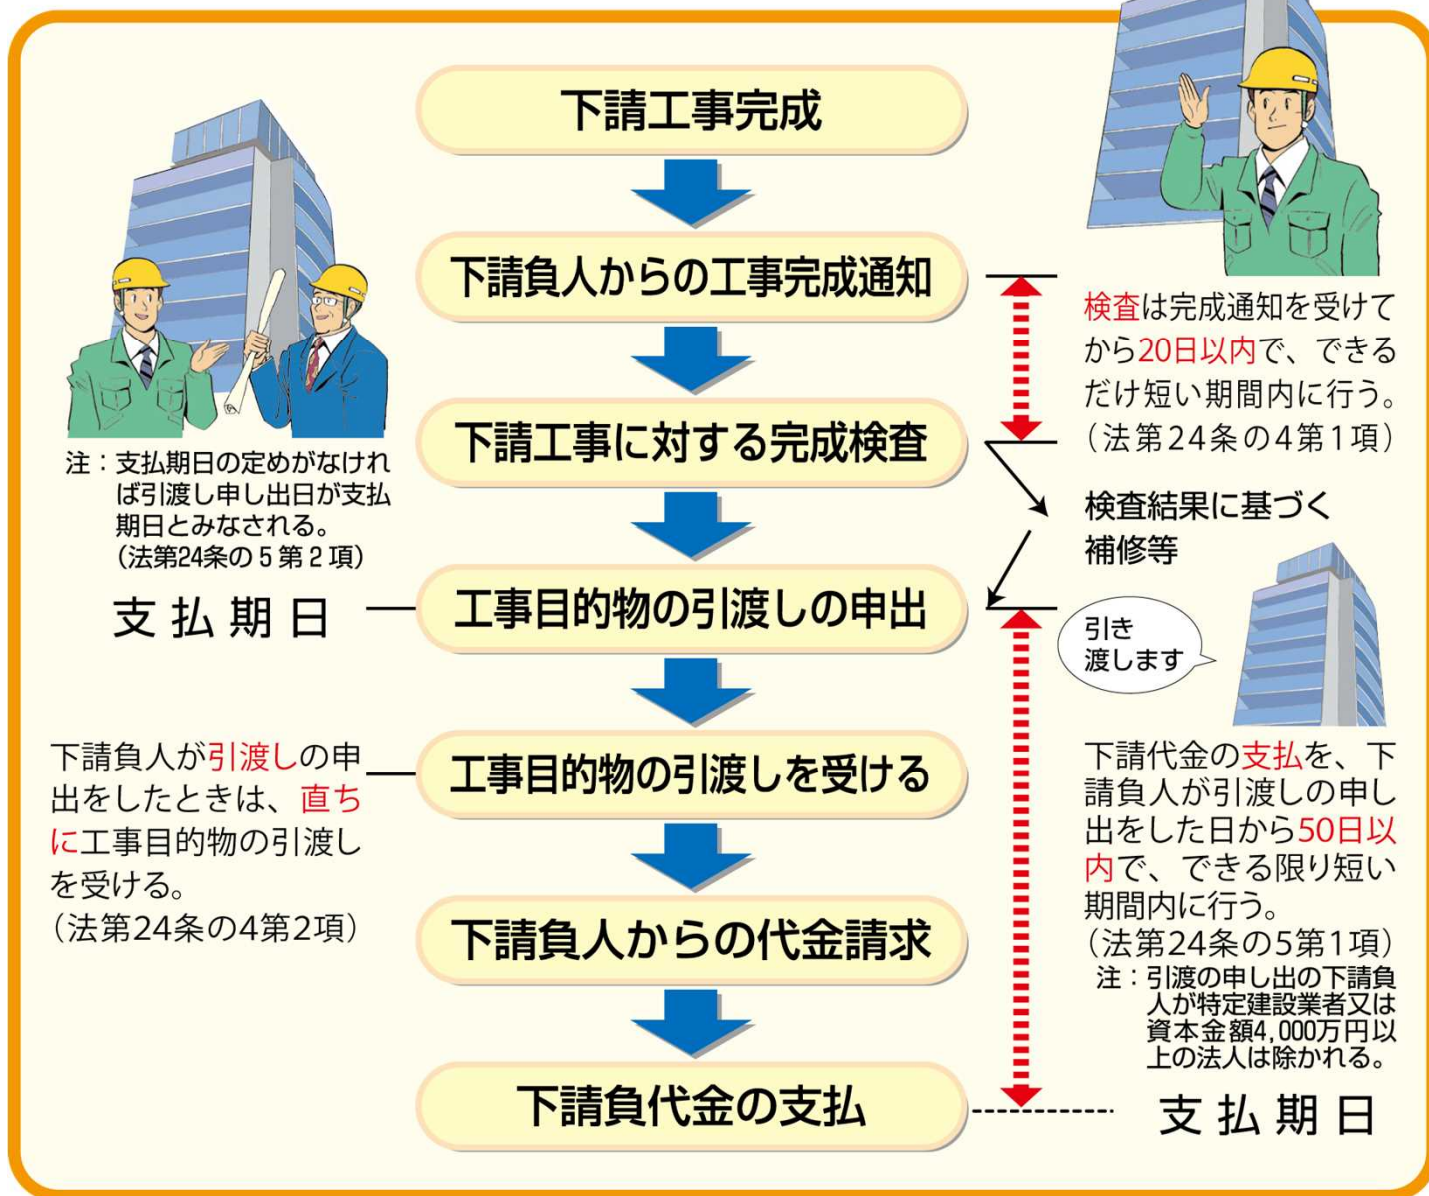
下請工事完成

下請負人からの工事完成通知

下請工事に対する完成検査

工事目的物の引渡しの申出

工事目的物の引渡しを受ける

下請負人からの代金請求

下請負代金の支払

注：支払期日の定めがなければ引渡し申し出日が支払期日とみなされる。（法第24条の5第2項）

支払期日

下請負人が引渡しの申出をしたときは、直ちに工事目的物の引渡しを受ける。（法第24条の4第2項）

検査は完成通知を受けてから20日以内で、できるだけ短い期間内に行う。（法第24条の4第1項）

検査結果に基づく補修等

引き渡します

下請代金の支払を、下請負人が引渡しの申し出をした日から50日以内で、できる限り短い期間内に行う。（法第24条の5第1項）

注：引渡の申し出の下請負人が特定建設業者又は資本金額4,000万円以上の法人は除かれる。

支払期日